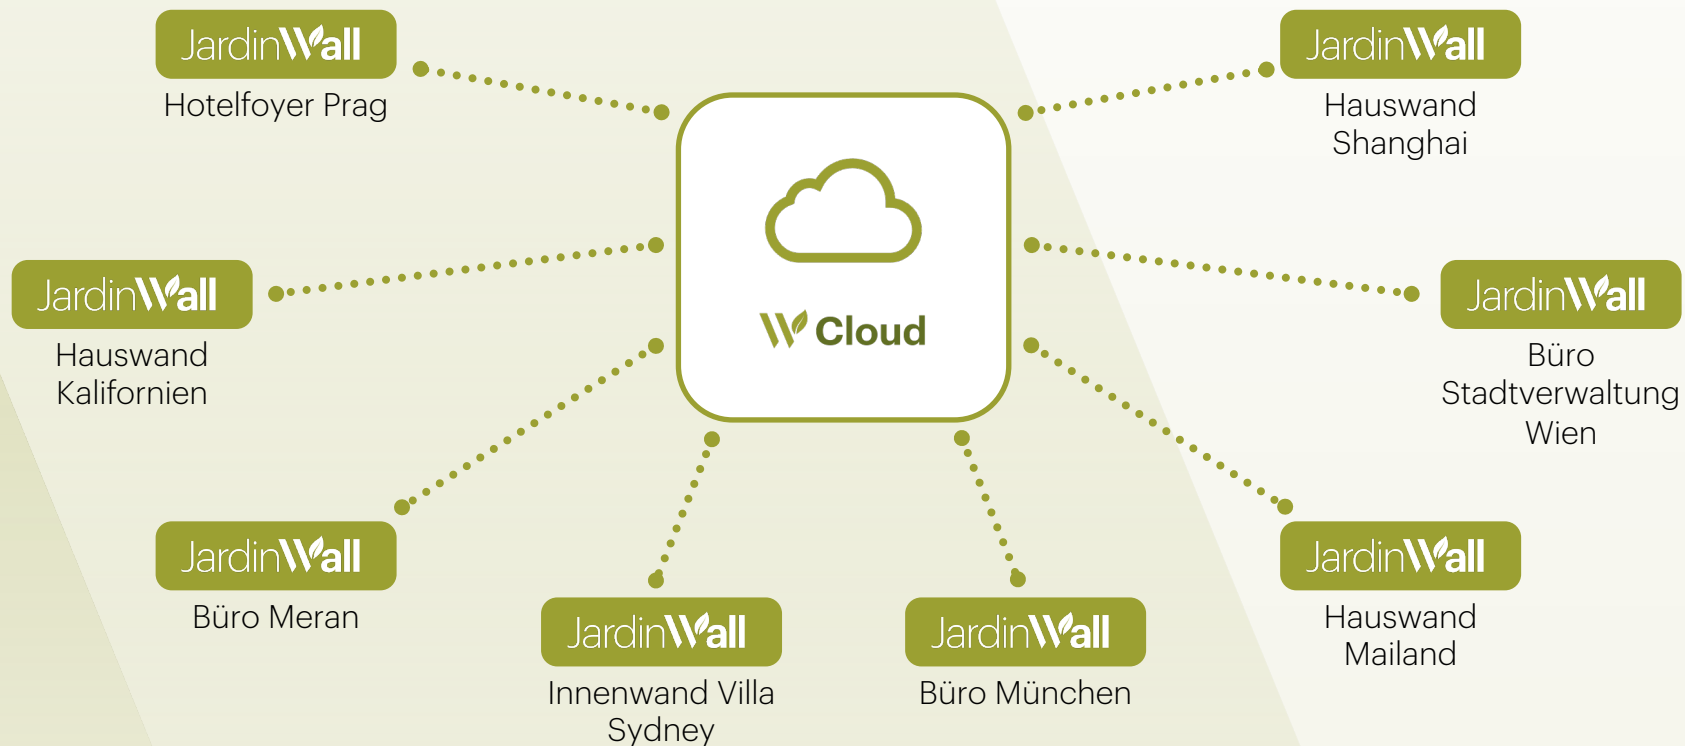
JardinWall
Hotelfoyer Prag

JardinWall
Hauswand Shanghai

W Cloud

JardinWall
Hauswand Kalifornien

JardinWall
Büro Stadtverwaltung Wien

JardinWall
Büro Meran

JardinWall
Innenwand Villa Sydney

JardinWall
Büro München

JardinWall
Hauswand Mailand